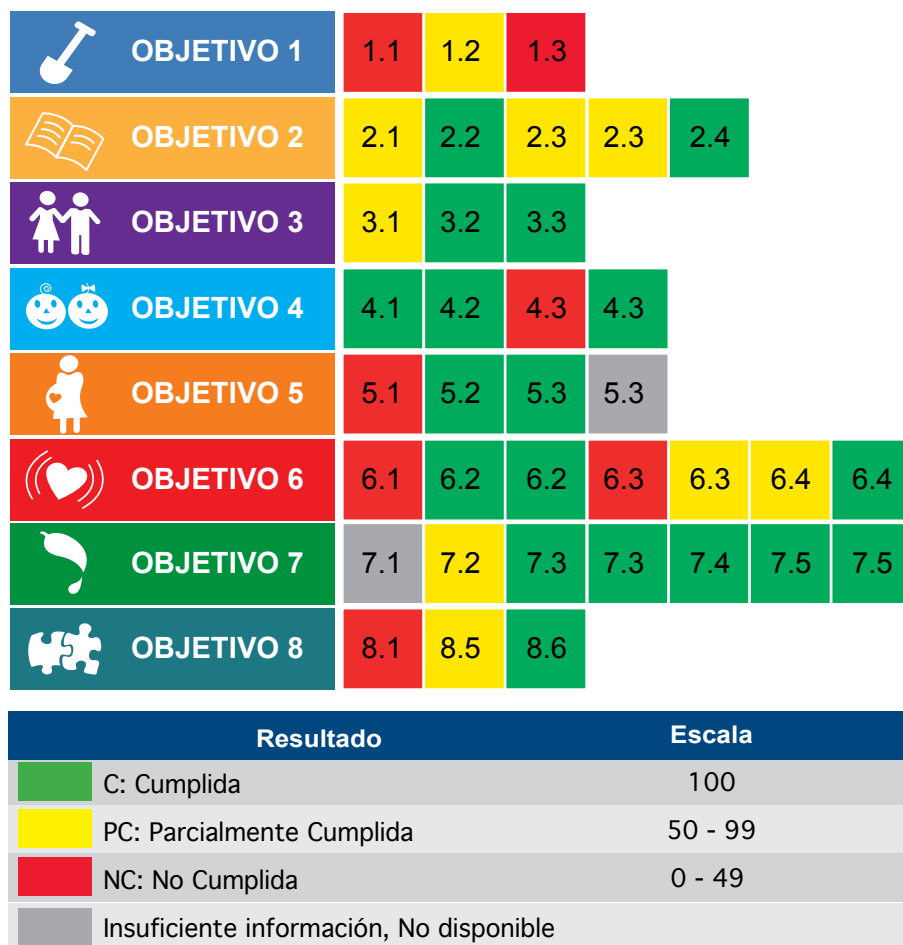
| | | | | | | | |
|---|---|---|---|---|---|---|---|
| OBJETIVO 1 | 1.1 | 1.2 | 1.3 | | | | |
| OBJETIVO 2 | 2.1 | 2.2 | 2.3 | 2.3 | 2.4 | | |
| OBJETIVO 3 | 3.1 | 3.2 | 3.3 | | | | |
| OBJETIVO 4 | 4.1 | 4.2 | 4.3 | 4.3 | | | |
| OBJETIVO 5 | 5.1 | 5.2 | 5.3 | 5.3 | | | |
| OBJETIVO 6 | 6.1 | 6.2 | 6.2 | 6.3 | 6.3 | 6.4 | 6.4 |
| OBJETIVO 7 | 7.1 | 7.2 | 7.3 | 7.3 | 7.4 | 7.5 | 7.5 |
| OBJETIVO 8 | 8.1 | 8.5 | 8.6 | | | | |

| Resultado | Escala |
|---|---|
| C: Cumplida | 100 |
| PC: Parcialmente Cumplida | 50 - 99 |
| NC: No Cumplida | 0 - 49 |
| Insuficiente información, No disponible | |